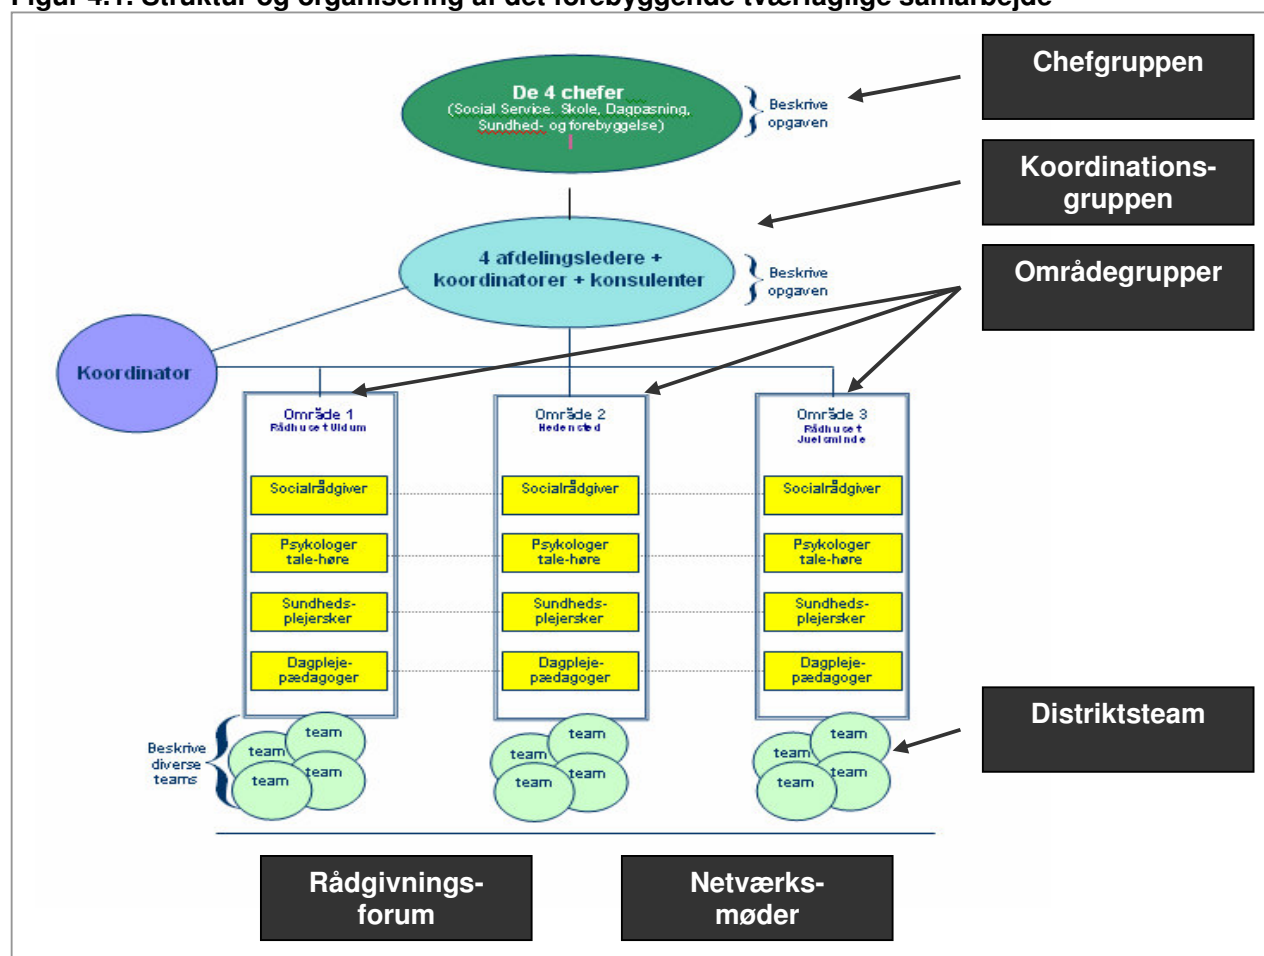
Figur 4.1. Struktur og organisering af det forebyggende tværfaglige samarbejde

De 4 chefer
(Social Service, Skole, Dagpasning, Sundhed- og forebyggelse)

Beskrive opgaven

Chefgruppen

Koordinations-gruppen

4 afdelingsledere + koordinatorer + konsulenter

Beskrive opgaven

Områdegrupper

Koordinator

Område 1
Rådhuset Uldum

Område 2
Hedensted

Område 3
Rådhuset Juelsminde

Socialrådgiver

Socialrådgiver

Socialrådgiver

Psykologer tale-høre

Psykologer tale-høre

Psykologer tale-høre

Sundheds-plejersker

Sundheds-plejersker

Sundheds-plejersker

Dagpleje-pædagoger

Dagpleje-pædagoger

Dagpleje-pædagoger

Beskrive diverse teams

team
team
team
team

team
team
team
team

team
team
team
team

Distriktsteam

Rådgivnings-forum

Netværks-møder